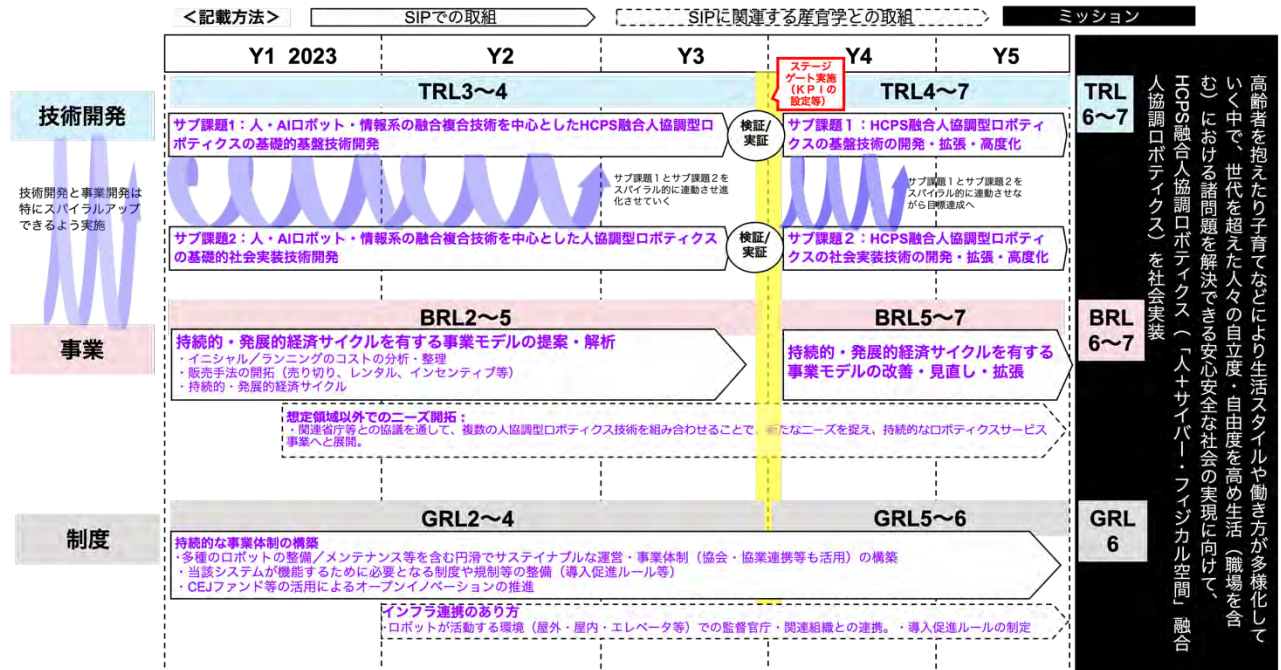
＜記載方法＞ SIPでの取組 SIPに関連する産官学との取組 ミッション

Y1 2023 Y2 Y3 Y4 Y5

ステージゲート実施（KPIの設定等）

技術開発

TRL3〜4

TRL4〜7

TRL 6〜7

サブ課題1：人・AIロボット・情報系の融合複合技術を中心としたHCPS融合人協調型ロボティクスの基礎的基盤技術開発

検証/実証

サブ課題１：HCPS融合人協調型ロボティクスの基盤技術の開発・拡張・高度化

技術開発と事業開発は特にスパイラルアップできるよう実施

サブ課題１とサブ課題２をスパイラル的に連動させ進化させていく

サブ課題１とサブ課題２をスパイラル的に連動させながら目標達成へ

サブ課題2：人・AIロボット・情報系の融合複合技術を中心とした人協調型ロボティクスの基礎的社会実装技術開発

検証/実証

サブ課題２：HCPS融合人協調型ロボティクスの社会実装技術の開発・拡張・高度化

事業

BRL2〜5

BRL5〜7

BRL 6〜7

持続的・発展的経済サイクルを有する事業モデルの提案・解析
・イニシャル／ランニングのコストの分析・整理
・販売手法の開拓（売り切り、レンタル、インセンティブ等）
・持続的・発展的経済サイクル

持続的・発展的経済サイクルを有する事業モデルの改善・見直し・拡張

想定領域以外でのニーズ開拓：
・関連省庁等との協議を通して、複数の人協調型ロボティクス技術を組み合わせることで、新たなニーズを捉え、持続的なロボティクスサービス事業へと展開。

制度

GRL2〜4

GRL5〜6

GRL 6

持続的な事業体制の構築
・多種のロボットの整備／メンテナンス等を含む円滑でサステイナブルな運営・事業体制（協会・協業連携等も活用）の構築
・当該システムが機能するために必要となる制度や規制等の整備（導入促進ルール等）
・CEJファンド等の活用によるオープンイノベーションの推進

インフラ連携のあり方
・ロボットが活動する環境（屋外・屋内・エレベータ等）での監督官庁・関連組織との連携。・導入促進ルールの制定

高齢者を抱えたり子育てなどにより生活スタイルや働き方が多様化していく中で、世代を超えた人々の自立度・自由度を高め生活（職場を含む）における諸問題を解決できる安心安全な社会の実現に向けて、HCPS融合人協調ロボティクス（「人＋サイバー・フィジカル空間」融合人協調ロボティクス）を社会実装